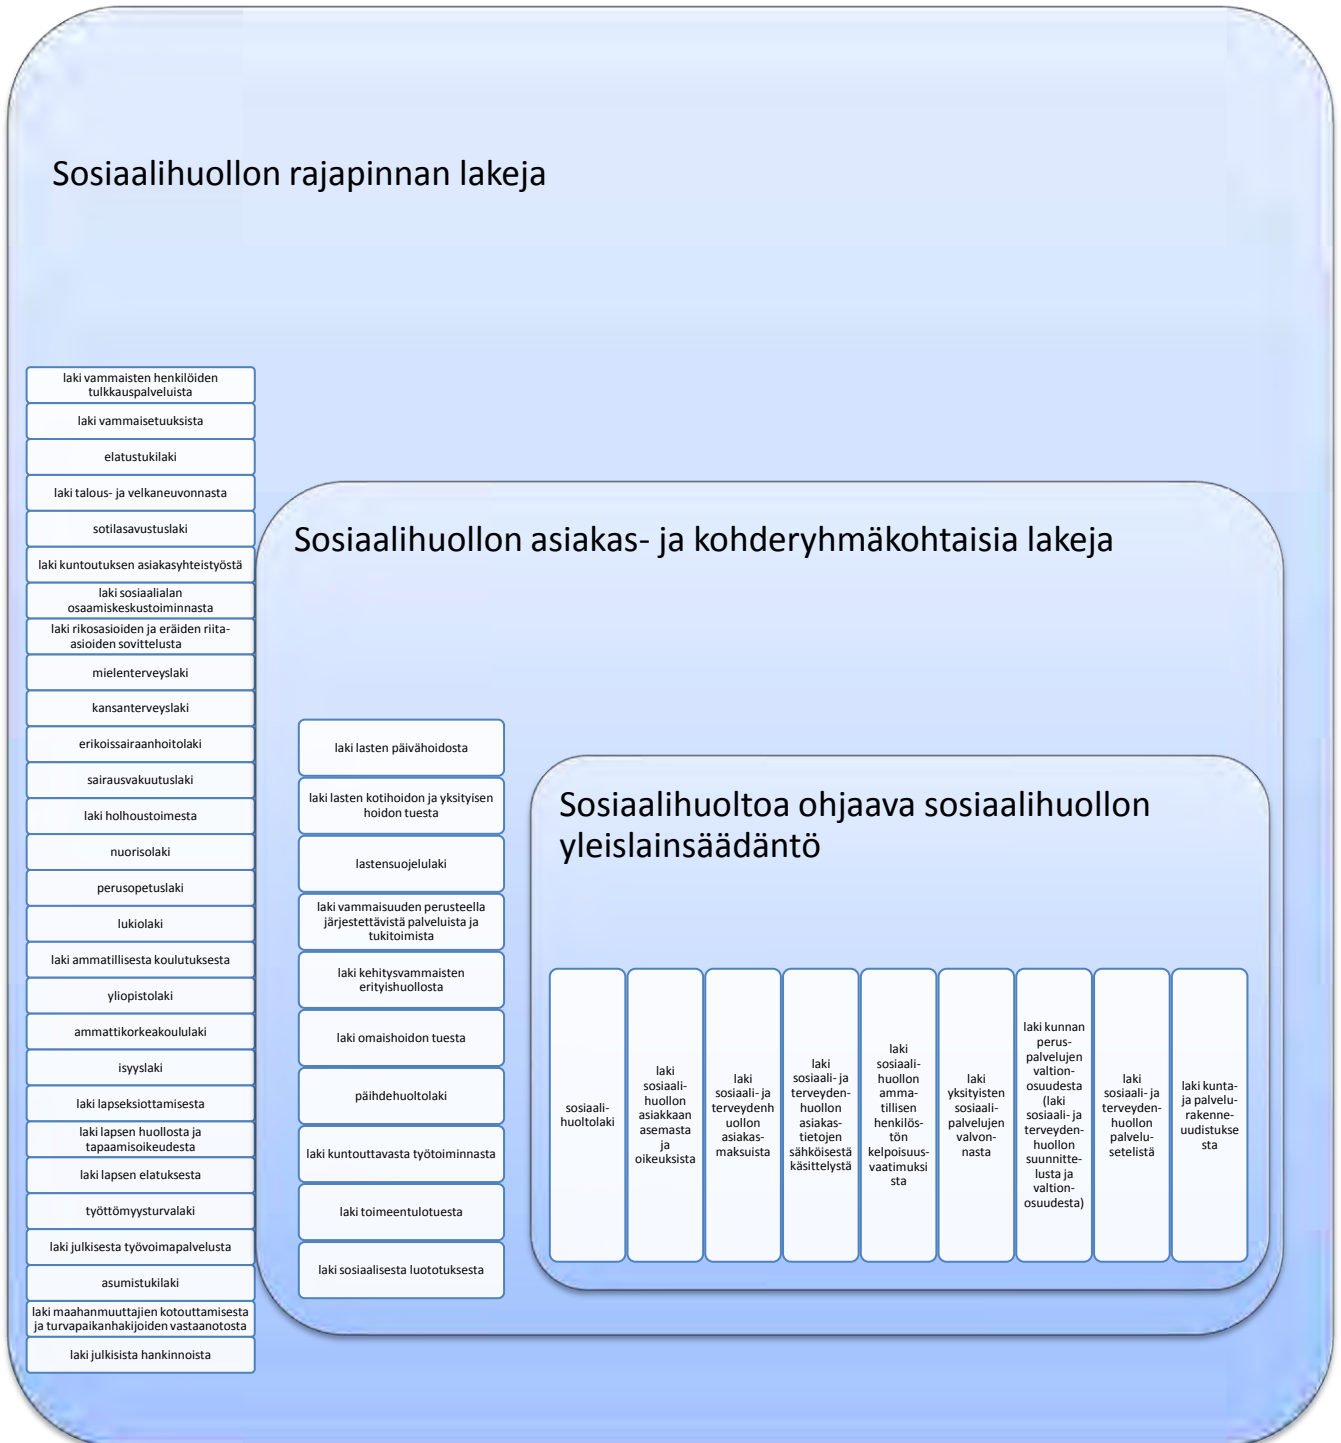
Sosiaalihuollon rajapinnan lakeja

laki vammaisten henkilöiden tulkkauspalveluista

laki vammaisetuuksista

elatustukilaki

laki talous- ja velkaneuvonnasta

sotilasavustuslaki

laki kuntoutuksen asiakasyhteistyöstä

laki sosiaalialan osaamiskeskustoiminnasta

laki rikosasioiden ja eräiden riita-asioiden sovittelusta

mielenterveyslaki

kansanterveyslaki

erikoissairaanhoitolaki

sairausvakuutuslaki

laki holhoustoimesta

nuorisolaki

perusopetuslaki

lukiolaki

laki ammatillisesta koulutuksesta

yliopistolaki

ammattikorkeakoululaki

isyyslaki

laki lapseksiottamisesta

laki lapsen huollosta ja tapaamisoikeudesta

laki lapsen elatuksesta

työttömyysturvalaki

laki julkisesta työvoimapalvelusta

asumistukilaki

laki maahanmuuttajien kotouttamisesta ja turvapaikanhakijoiden vastaanotosta

laki julkisista hankinnoista

Sosiaalihuollon asiakas- ja kohderyhmäkohtaisia lakeja

laki lasten päivähoidosta

laki lasten kotihoidon ja yksityisen hoidon tuesta

lastensuojelulaki

laki vammaisuuden perusteella järjestettävistä palveluista ja tukitoimista

laki kehitysvammaisten erityishuollosta

laki omaishoidon tuesta

päihdehuoltolaki

laki kuntouttavasta työtoiminnasta

laki toimeentulotuesta

laki sosiaalisesta luototuksesta

Sosiaalihuoltoa ohjaava sosiaalihuollon yleislainsäädäntö

sosiaalihuoltolaki

laki sosiaalihuollon asiakkaan asemasta ja oikeuksista

laki sosiaali- ja terveydenhuollon asiakasmaksuista

laki sosiaali- ja terveydenhuollon asiakastietojen sähköisestä käsittelystä

laki sosiaalihuollon ammatillisen henkilöstön kelpoisuusvaatimuksista

laki yksityisten sosiaalipalvelujen valvonnasta

laki kunnan peruspalvelujen valtionosuudesta (laki sosiaali- ja terveydenhuollon suunnittelusta ja valtionosuudesta)

laki sosiaali- ja terveydenhuollon palvelusetelistä

laki kunta- ja palvelurakenneuudistuksesta